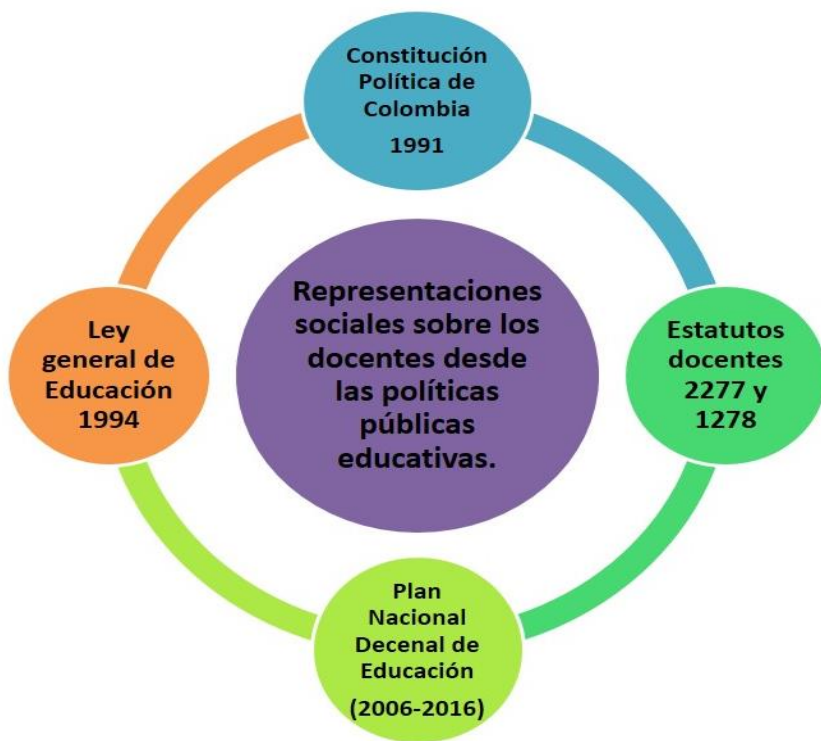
Constitución Política de Colombia

1991

Ley general de Educación 1994

Representaciones sociales sobre los docentes desde las políticas públicas educativas.

Estatutos docentes 2277 y 1278

Plan Nacional Decenal de Educación

(2006-2016)